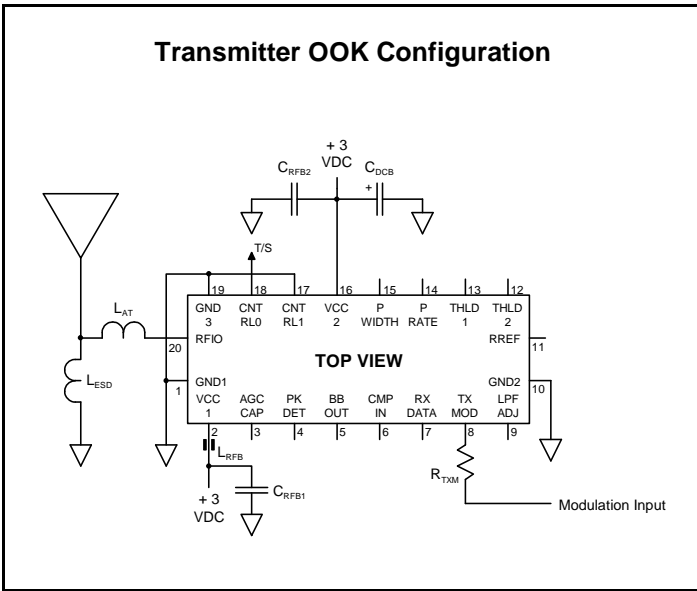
Transmitter OOK Configuration

+ 3
VDC

$C_{RFB2}$

$C_{DCB}$

+

T/S

19 18 17 16 15 14 13 12

GND 3
CNT RL0
CNT RL1
VCC 2
P WIDTH
P RATE
THLD 1
THLD 2

$L_{AT}$

20 RFIO

RREF 11

TOP VIEW

$L_{ESD}$

1 GND1

GND2 10

VCC 1
AGC CAP
PK DET
BB OUT
CMP IN
RX DATA
TX MOD
LPF ADJ

2 3 4 5 6 7 8 9

$L_{RFB}$

$R_{TXM}$

$C_{RFB1}$

+ 3
VDC

Modulation Input